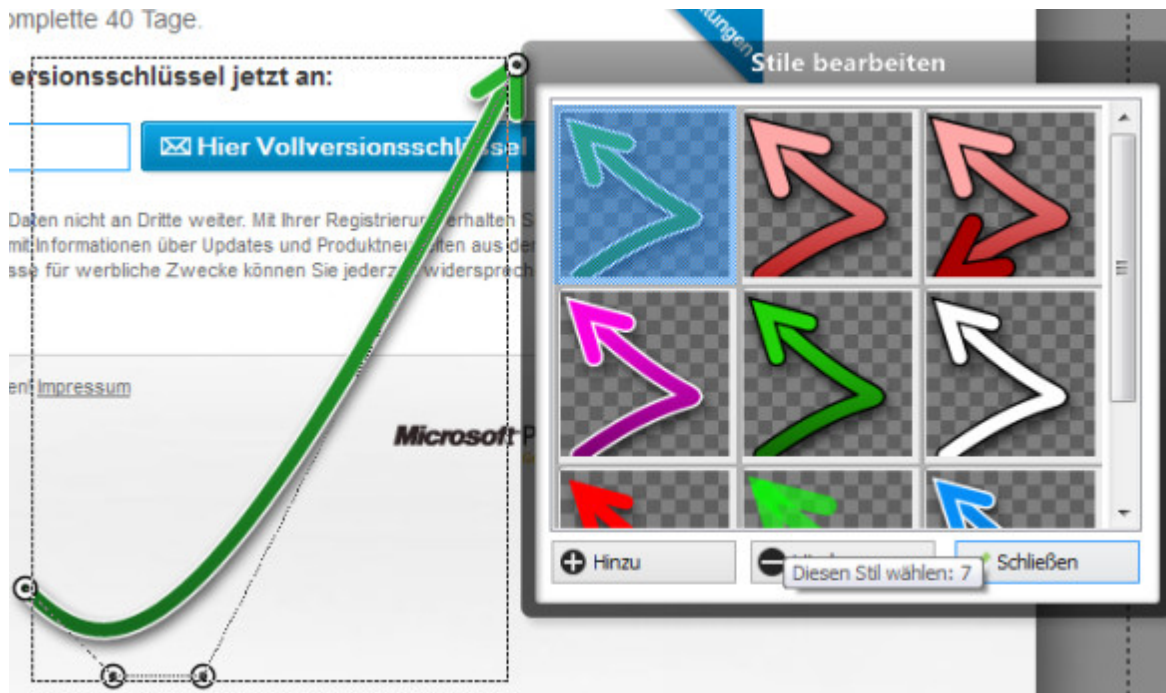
omplette 40 Tage.

ersionsschlüssel jetzt an:

✉ Hier Vollversionsschl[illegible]sel

Daten nicht an Dritte weiter. Mit Ihrer Registrierun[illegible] erhalten S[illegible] mit Informationen über Updates und Produktne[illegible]ten aus der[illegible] sse für werbliche Zwecke können Sie jederz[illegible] widersprech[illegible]

en: Impressum

Microsoft P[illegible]

ungen

Stile bearbeiten

Hinzu

Diesen Stil wählen: 7

Schließen